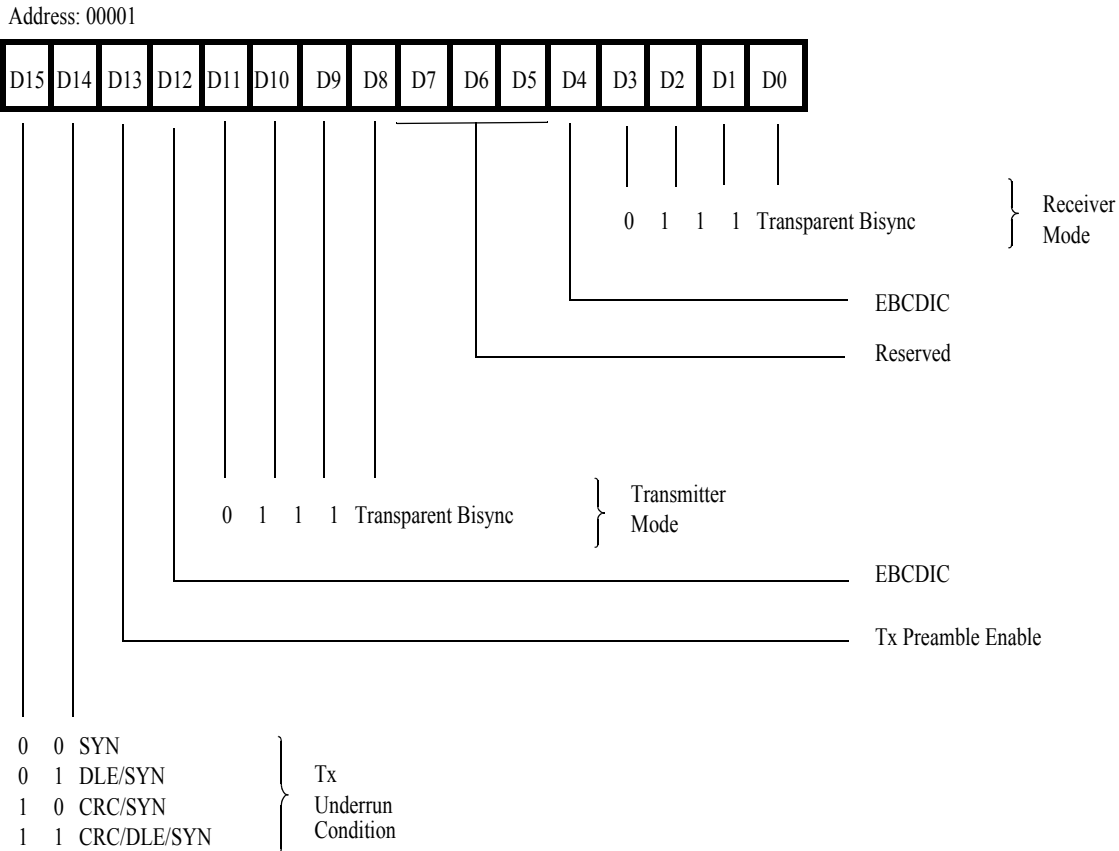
Address: 00001

D15 D14 D13 D12 D11 D10 D9 D8 D7 D6 D5 D4 D3 D2 D1 D0

0 1 1 1 Transparent Bisync

Receiver Mode

EBCDIC

Reserved

0 1 1 1 Transparent Bisync

Transmitter Mode

EBCDIC

Tx Preamble Enable

0 0 SYN
0 1 DLE/SYN
1 0 CRC/SYN
1 1 CRC/DLE/SYN

Tx Underrun Condition